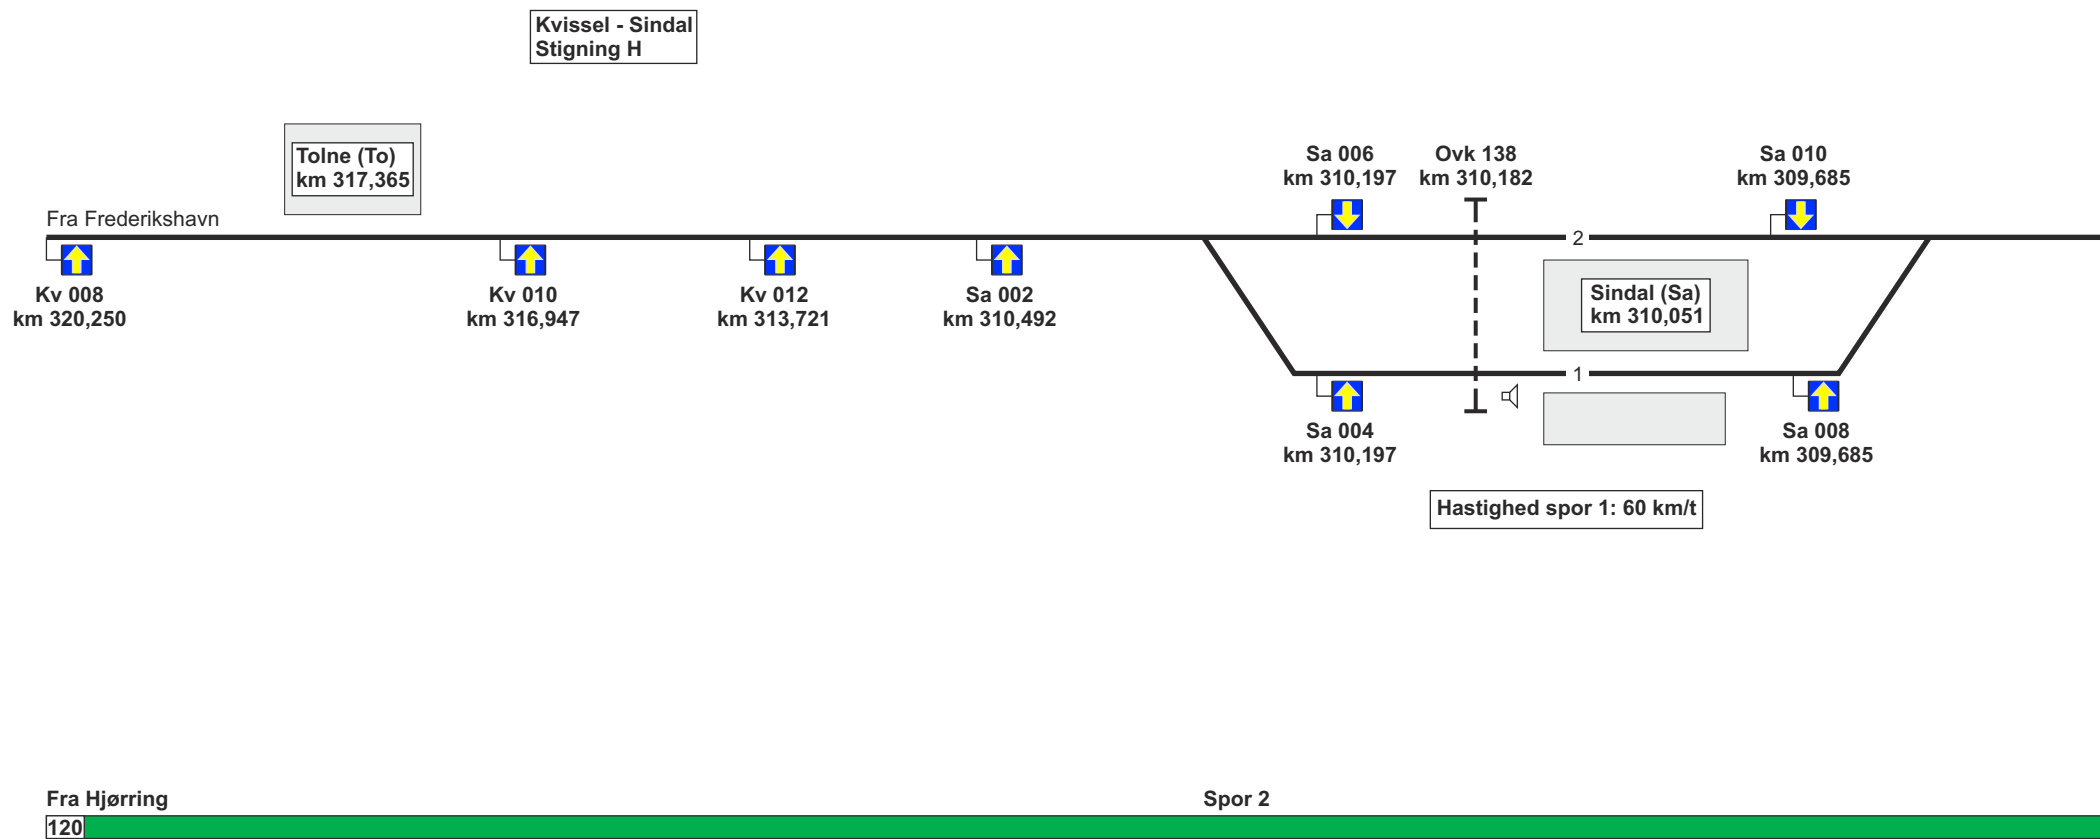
Kvissel - Sindal
Stigning H

Tolne (To)
km 317,365

Fra Frederikshavn

Sa 006
km 310,197

Ovk 138
km 310,182

Sa 010
km 309,685

2

Kv 008
km 320,250

Kv 010
km 316,947

Kv 012
km 313,721

Sa 002
km 310,492

Sindal (Sa)
km 310,051

1

Sa 004
km 310,197

Sa 008
km 309,685

Hastighed spor 1: 60 km/t

Fra Hjørring

Spor 2

120